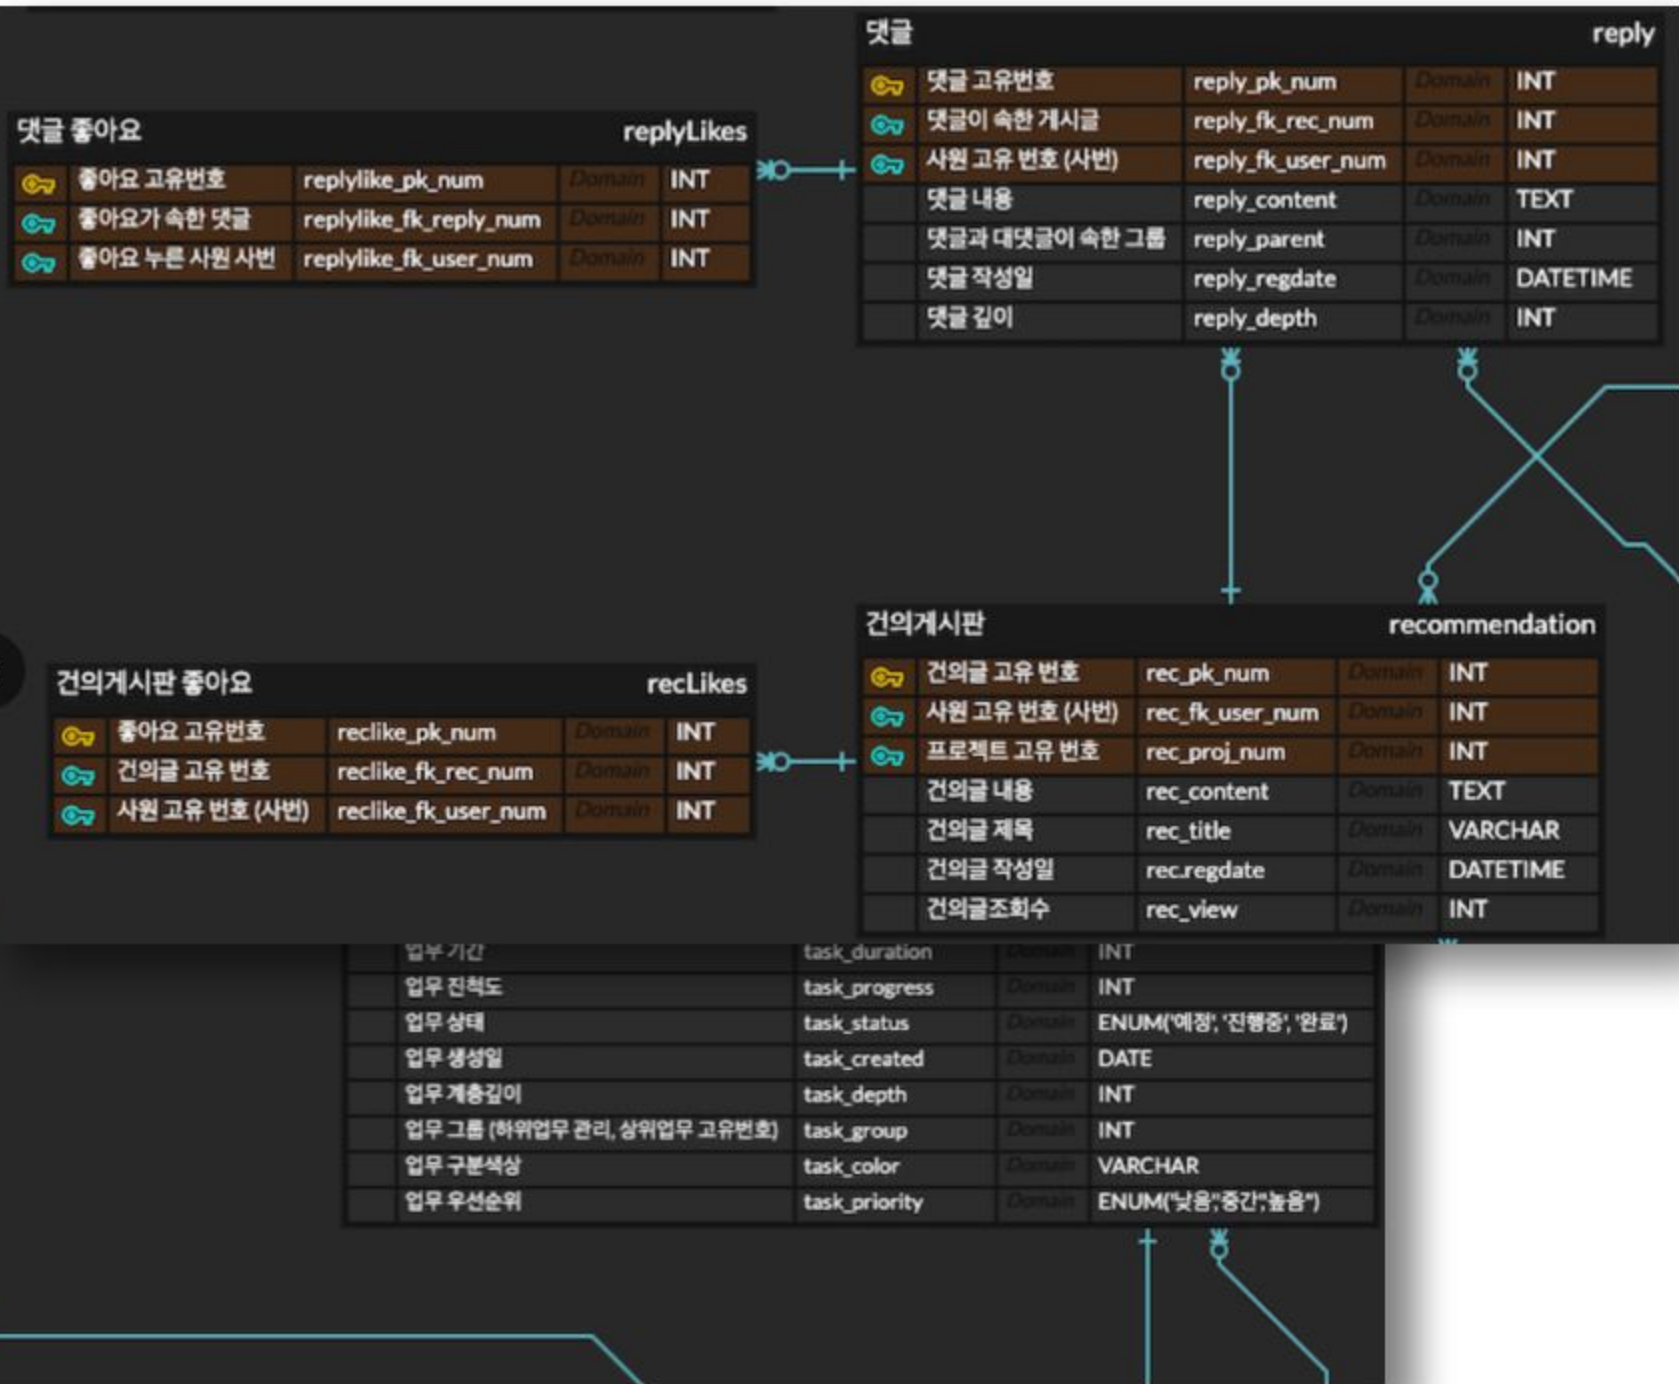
댓글 reply

| | | | |
|---|---|---|---|
| 댓글 고유번호 | reply_pk_num | Domain | INT |
| 댓글이 속한 게시글 | reply_fk_rec_num | Domain | INT |
| 사원 고유 번호 (사번) | reply_fk_user_num | Domain | INT |
| 댓글 내용 | reply_content | Domain | TEXT |
| 댓글과 대댓글이 속한 그룹 | reply_parent | Domain | INT |
| 댓글 작성일 | reply_regdate | Domain | DATETIME |
| 댓글 깊이 | reply_depth | Domain | INT |

댓글 좋아요 replyLikes

| | | | |
|---|---|---|---|
| 좋아요 고유번호 | replylike_pk_num | Domain | INT |
| 좋아요가 속한 댓글 | replylike_fk_reply_num | Domain | INT |
| 좋아요 누른 사원 사번 | replylike_fk_user_num | Domain | INT |

건의게시판 recommendation

| | | | |
|---|---|---|---|
| 건의글 고유 번호 | rec_pk_num | Domain | INT |
| 사원 고유 번호 (사번) | rec_fk_user_num | Domain | INT |
| 프로젝트 고유 번호 | rec_proj_num | Domain | INT |
| 건의글 내용 | rec_content | Domain | TEXT |
| 건의글 제목 | rec_title | Domain | VARCHAR |
| 건의글 작성일 | rec.regdate | Domain | DATETIME |
| 건의글조회수 | rec_view | Domain | INT |

건의게시판 좋아요 recLikes

| | | | |
|---|---|---|---|
| 좋아요 고유번호 | reclike_pk_num | Domain | INT |
| 건의글 고유 번호 | reclike_fk_rec_num | Domain | INT |
| 사원 고유 번호 (사번) | reclike_fk_user_num | Domain | INT |

| | | | |
|---|---|---|---|
| 업무 기간 | task_duration | Domain | INT |
| 업무 진척도 | task_progress | Domain | INT |
| 업무 상태 | task_status | Domain | ENUM('예정', '진행중', '완료') |
| 업무 생성일 | task_created | Domain | DATE |
| 업무 계층깊이 | task_depth | Domain | INT |
| 업무 그룹 (하위업무 관리, 상위업무 고유번호) | task_group | Domain | INT |
| 업무 구분색상 | task_color | Domain | VARCHAR |
| 업무 우선순위 | task_priority | Domain | ENUM("낮음","중간","높음") |